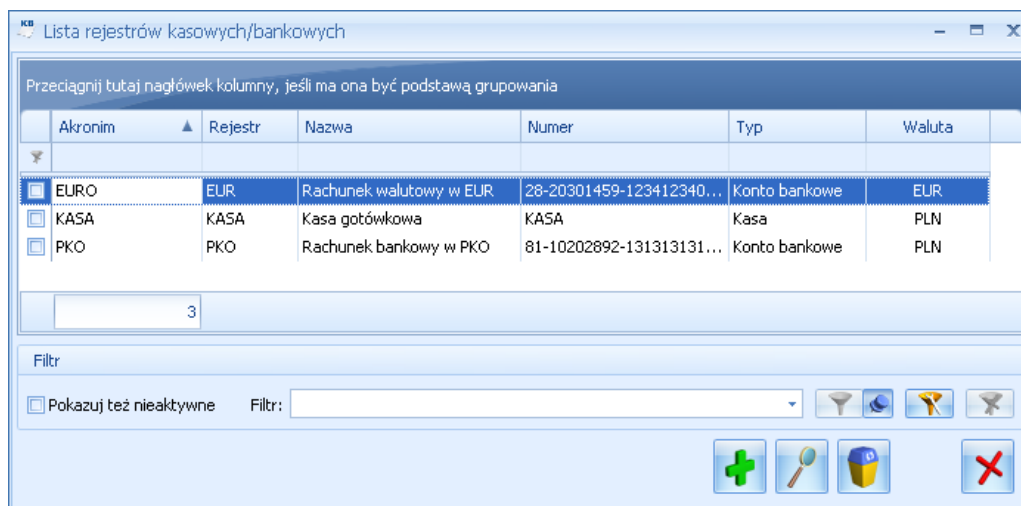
KB Lista rejestrów kasowych/bankowych

Przeciągnij tutaj nagłówek kolumny, jeśli ma ona być podstawą grupowania

| | Akronim | Rejestr | Nazwa | Numer | Typ | Waluta |
|---|---|---|---|---|---|---|
| | EURO | EUR | Rachunek walutowy w EUR | 28-20301459-123412340... | Konto bankowe | EUR |
| | KASA | KASA | Kasa gotówkowa | KASA | Kasa | PLN |
| | PKO | PKO | Rachunek bankowy w PKO | 81-10202892-131313131... | Konto bankowe | PLN |

3

Filtr

Pokazuj też nieaktywne Filtr: